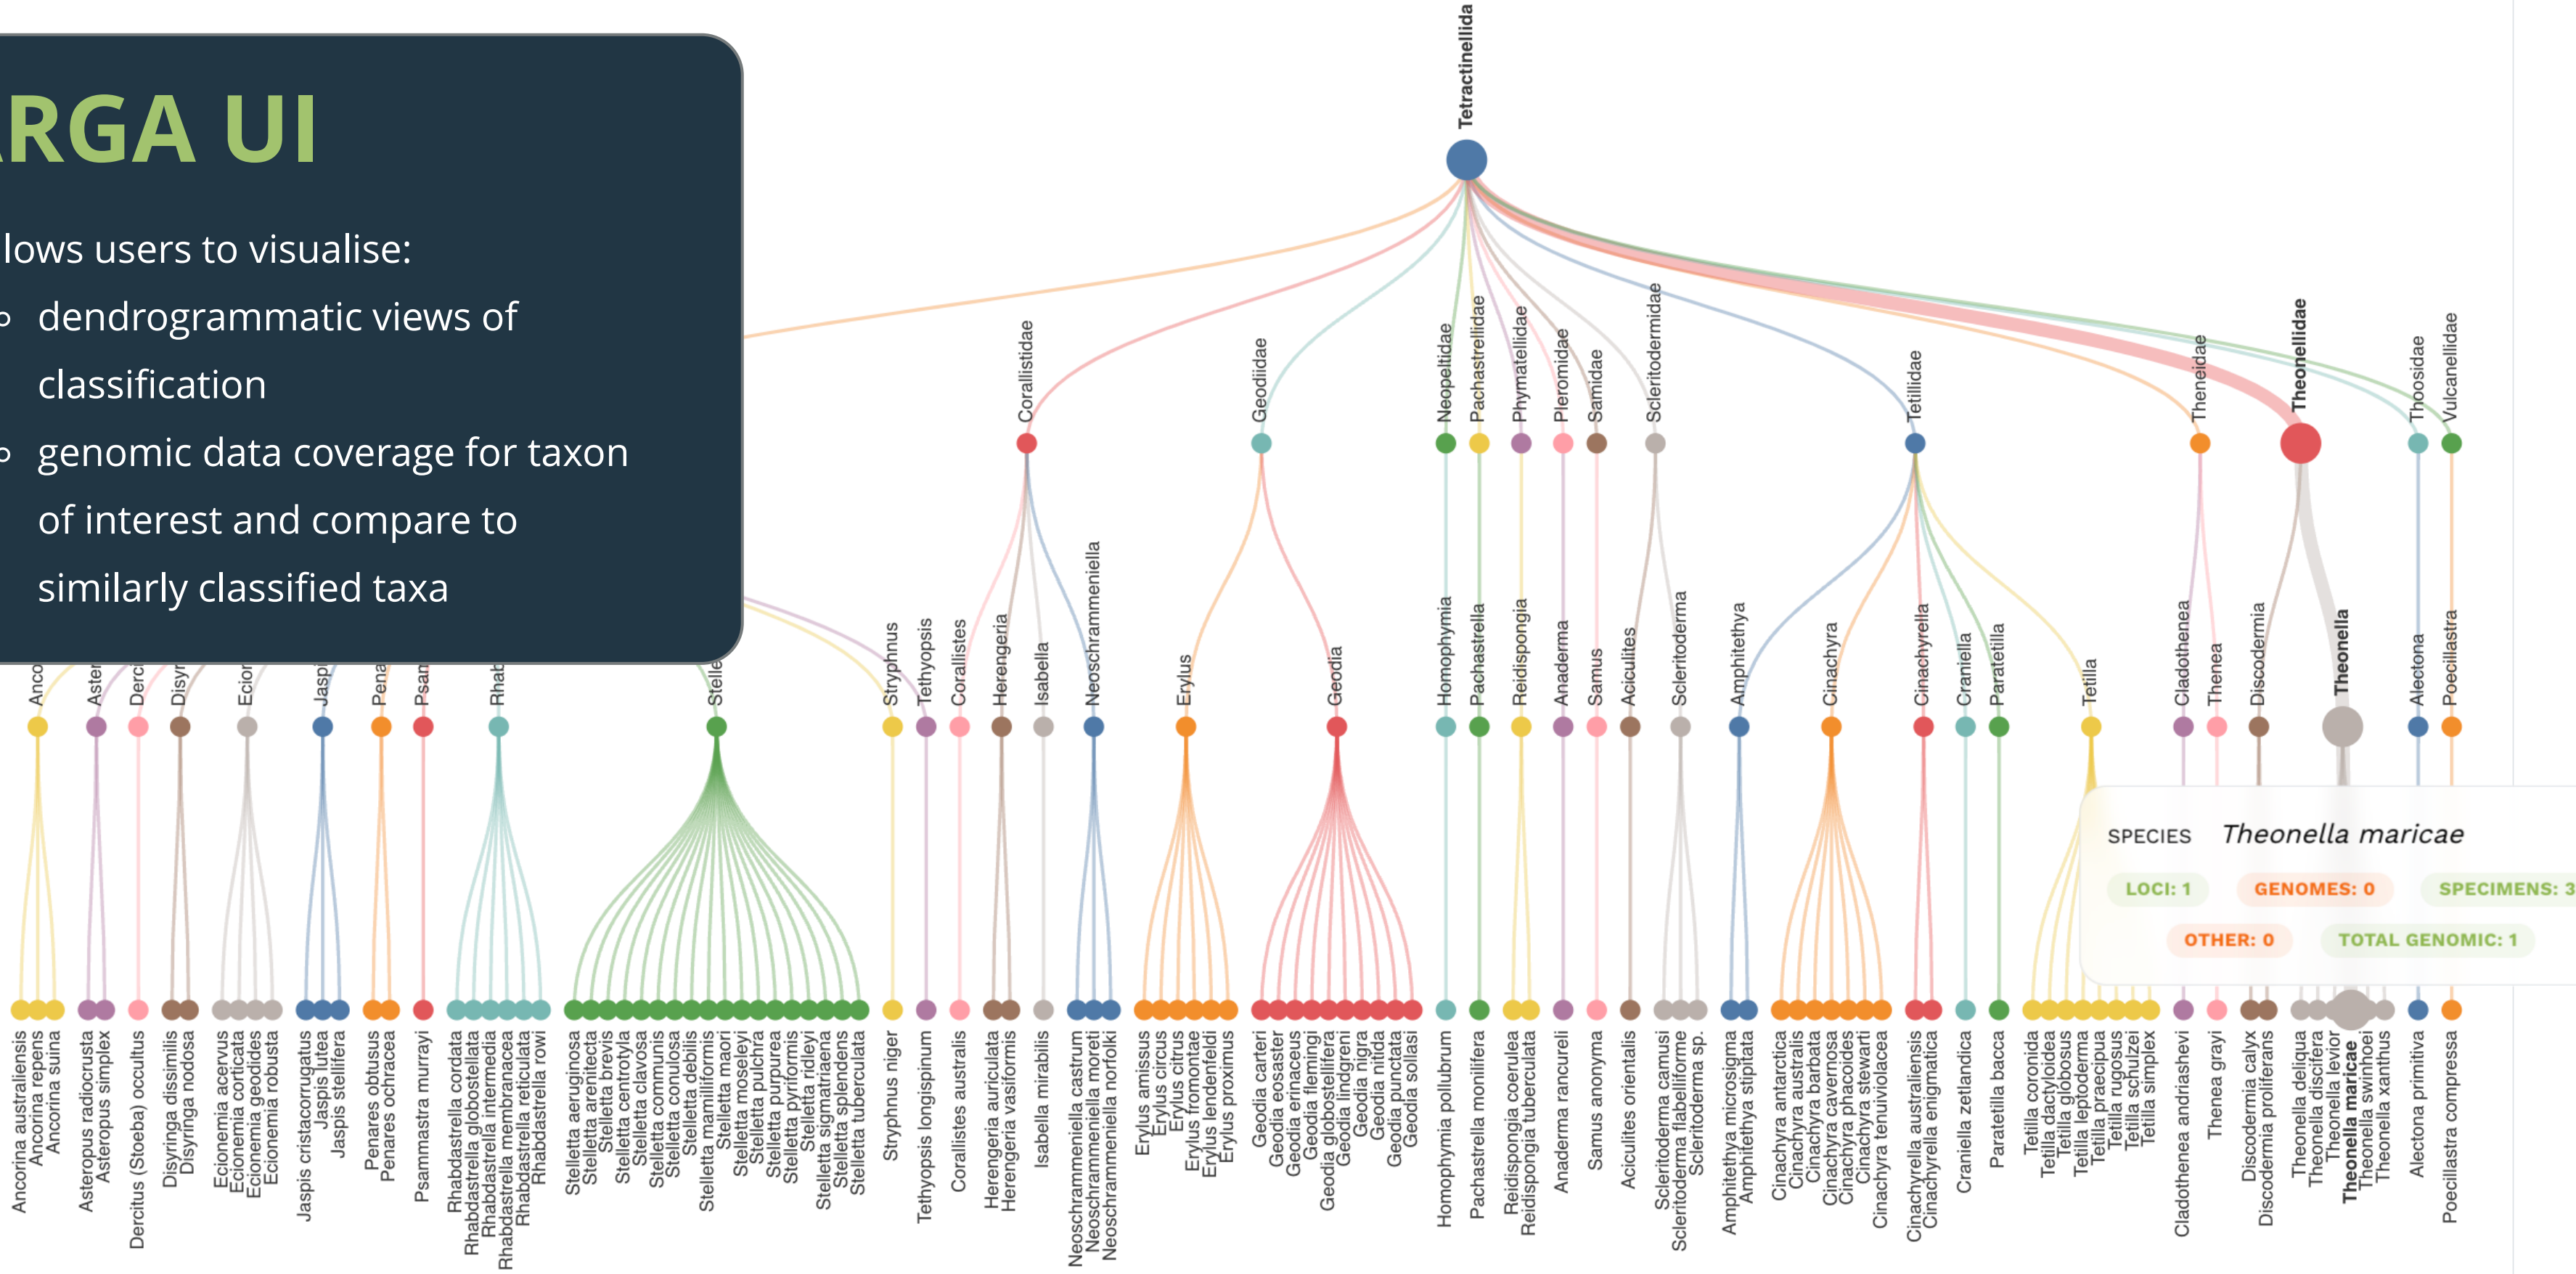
RGA UI

lows users to visualise:

- dendrogrammatic views of classification
- genomic data coverage for taxon of interest and compare to similarly classified taxa

Tetractinellida

Corallistidae
Geodiidae
Neopeltidae
Pachastrellidae
Phymatellidae
Pleromidae
Samidae
Scleritodermidae
Tetillidae
Theneidae
Theonellidae
Thoosidae
Vulcanellidae

Anco
Aster
Derc
Disyr
Ecion
Jaspi
Pena
Psam
Rhab
Stelle
Stryphnus
Tethyopsis
Corallistes
Herengeria
Isabella
Neoschrammeniella
Erylus
Geodia
Homophymia
Pachastrella
Reidispongia
Anaderma
Samus
Aciculites
Scleritoderma
Amphitethya
Cinachyra
Cinachyrella
Craniella
Paratetilla
Tetilla
Cladothenea
Thenea
Discodermia
Theonella
Alectona
Poecillastra

SPECIES Theonella maricae
LOCI: 1
GENOMES: 0
SPECIMENS: 3
OTHER: 0
TOTAL GENOMIC: 1

Ancorina australiensis
Ancorina repens
Ancorina suina
Asteropus radiocrusta
Asteropus simplex
Dercitus (Stoeba) occultus
Disyringa dissimilis
Disyringa nodosa
Ecionemia acervus
Ecionemia corticata
Ecionemia geodides
Ecionemia robusta
Jaspis cristacorrugatus
Jaspis lutea
Jaspis stellifera
Penares obtusus
Penares ochracea
Psammastra murrayi
Rhabdastrella cordata
Rhabdastrella globostellata
Rhabdastrella intermedia
Rhabdastrella membranacea
Rhabdastrella reticulata
Rhabdastrella rowi
Stelletta aeruginosa
Stelletta arenitecta
Stelletta brevis
Stelletta centrotyla
Stelletta clavosa
Stelletta communis
Stelletta conulosa
Stelletta debilis
Stelletta mamilliformis
Stelletta maori
Stelletta moseleyi
Stelletta pulchra
Stelletta purpurea
Stelletta pyriformis
Stelletta ridleyi
Stelletta sigmatriaena
Stelletta splendens
Stelletta tuberculata
Stryphnus niger
Tethyopsis longispinum
Corallistes australis
Herengeria auriculata
Herengeria vasiformis
Isabella mirabilis
Neoschrammeniella castrum
Neoschrammeniella moreti
Neoschrammeniella norfolki
Erylus amissus
Erylus circus
Erylus citrus
Erylus fromontae
Erylus lendenfeldi
Erylus proximus
Geodia carteri
Geodia eosaster
Geodia erinaceus
Geodia flemingi
Geodia globostellifera
Geodia lindgreni
Geodia nigra
Geodia nitida
Geodia punctata
Geodia sollasi
Homophymia pollubrum
Pachastrella monilifera
Reidispongia coerulea
Reidispongia tuberculata
Anaderma rancureli
Samus anonyma
Aciculites orientalis
Scleritoderma camusi
Scleritoderma flabelliforme
Scleritoderma sp.
Amphitethya microsigma
Amphitethya stipitata
Cinachyra antarctica
Cinachyra australis
Cinachyra barbata
Cinachyra cavernosa
Cinachyra phacoides
Cinachyra stewarti
Cinachyra tenuiviolacea
Cinachyrella australiensis
Cinachyrella enigmatica
Craniella zetlandica
Paratetilla bacca
Tetilla coronida
Tetilla dactyloidea
Tetilla globosus
Tetilla leptoderma
Tetilla praecipua
Tetilla rugosus
Tetilla schulzei
Tetilla simplex
Cladothenea andriashevi
Thenea grayi
Discodermia calyx
Discodermia proliferans
Theonella deliqua
Theonella discifera
Theonella levior
Theonella maricae
Theonella swinhoei
Theonella xanthus
Alectona primitiva
Poecillastra compressa